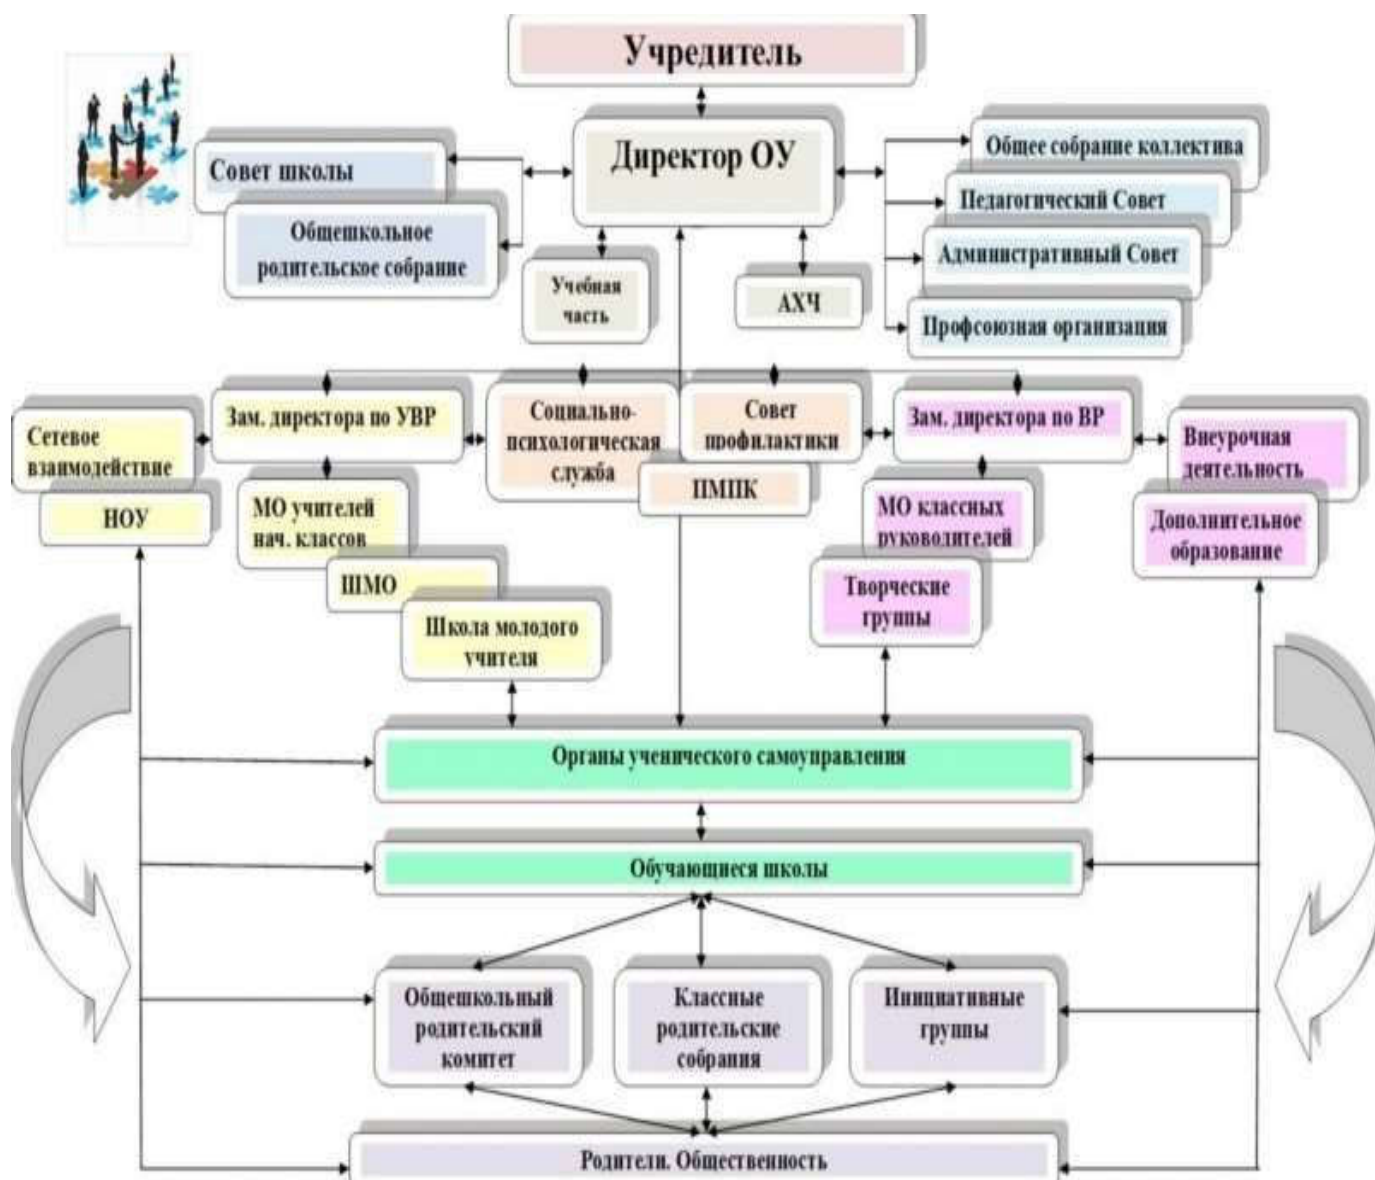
Учредитель

Совет школы

Общешкольное родительское собрание

Директор ОУ

Общее собрание коллектива

Педагогический Совет

Административный Совет

Профсоюзная организация

Учебная часть

АХЧ

Сетевое взаимодействие

НОУ

Зам. директора по УВР

МО учителей нач. классов

ШМО

Школа молодого учителя

Социально-психологическая служба

Совет профилактики

ПМПК

Зам. директора по ВР

МО классных руководителей

Творческие группы

Внеурочная деятельность

Дополнительное образование

Органы ученического самоуправления

Обучающиеся школы

Общешкольный родительский комитет

Классные родительские собрания

Инициативные группы

Родители. Общественность